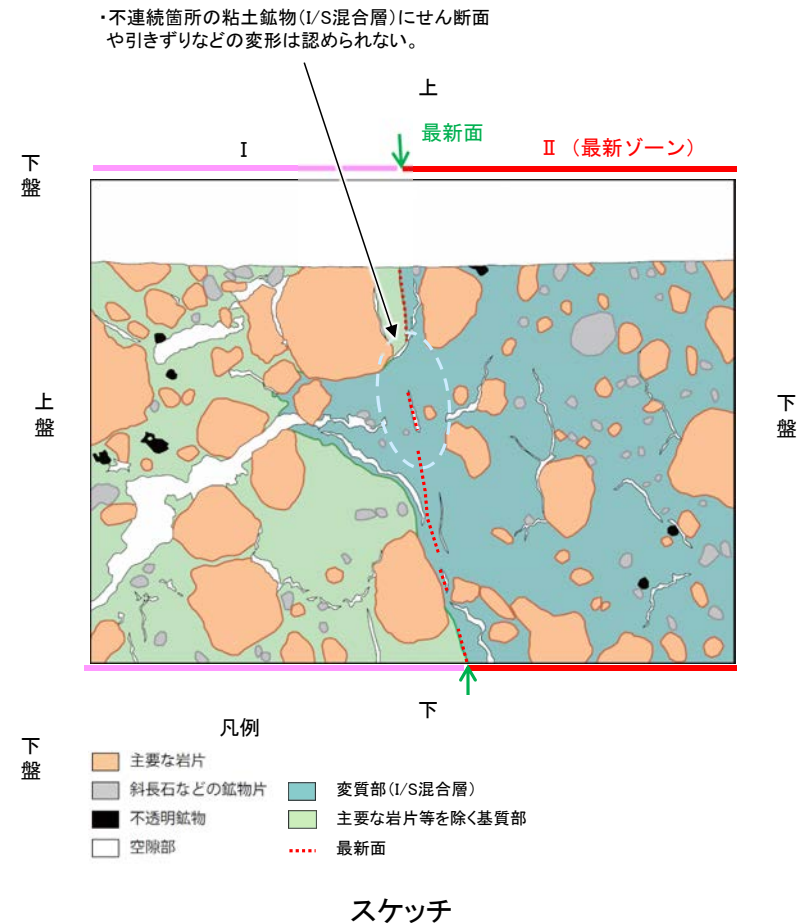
・不連続箇所の粘土鉱物(I/S混合層)にせん断面や引きずりなどの変形は認められない。

上

最新面

下盤

I

II（最新ゾーン）

上盤

下盤

下

凡例

下盤

主要な岩片

斜長石などの鉱物片

不透明鉱物

空隙部

変質部(I/S混合層)

主要な岩片等を除く基質部

最新面

スケッチ